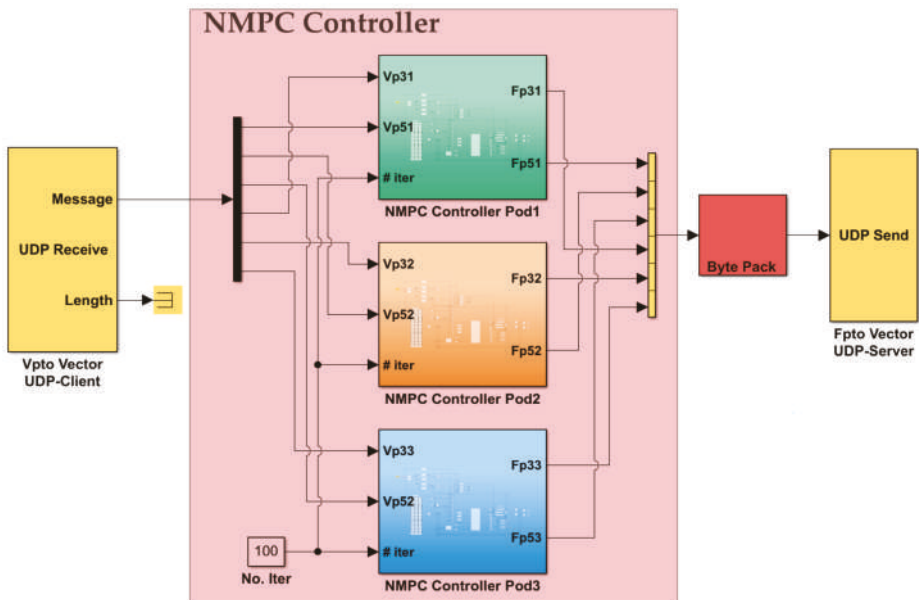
NMPC Controller

Message

UDP Receive

Length

Vpto Vector
UDP-Client

Vp31

Vp51

# iter

Fp31

Fp51

NMPC Controller Pod1

Vp32

Vp52

# iter

Fp32

Fp52

NMPC Controller Pod2

Vp33

Vp52

# iter

Fp33

Fp53

NMPC Controller Pod3

100

No. Iter

Byte Pack

UDP Send

Fpto Vector
UDP-Server